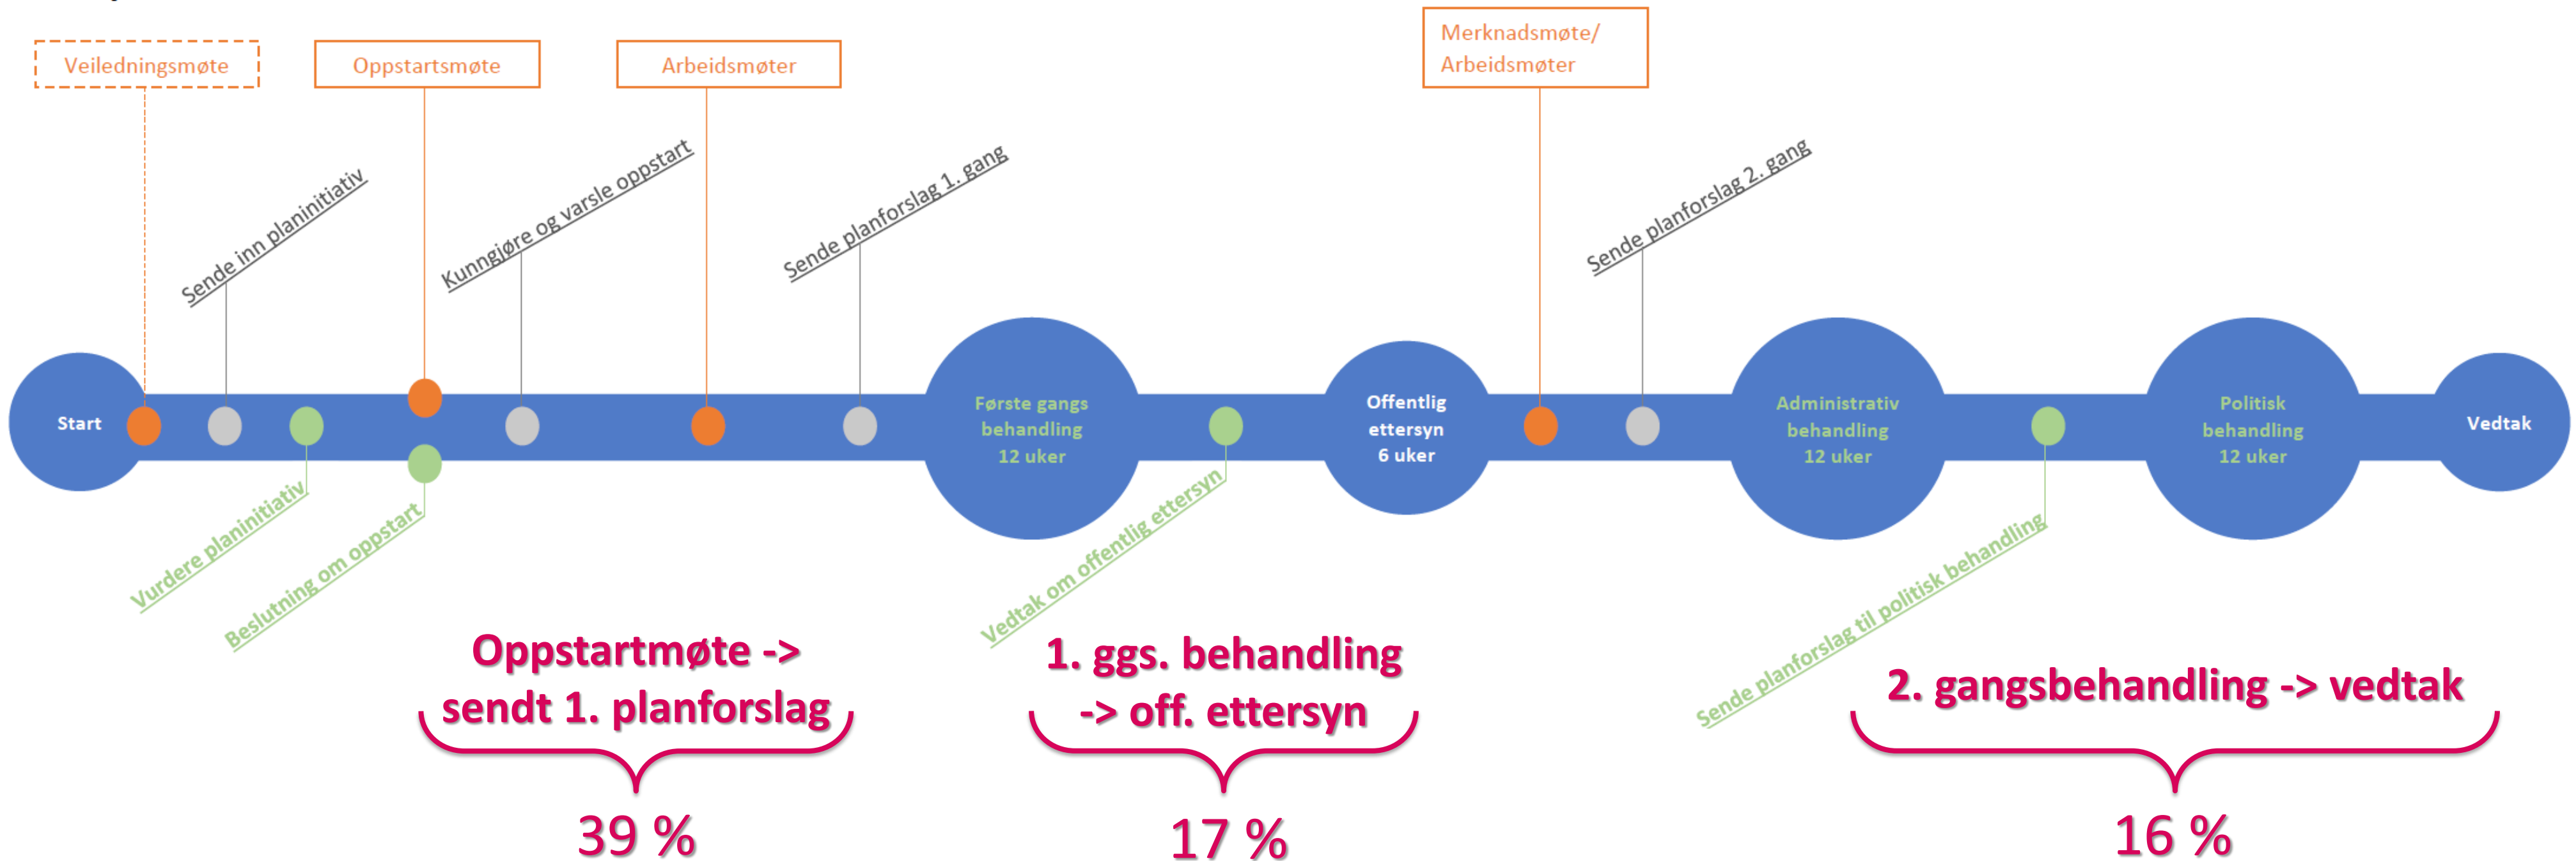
Veiledningsmøte

Oppstartsmøte

Arbeidsmøter

Merknadsmøte/ Arbeidsmøter

Sende inn planinitiativ

Kunngjøre og varsle oppstart

Sende planforslag 1. gang

Sende planforslag 2. gang

Start

Første gangs behandling 12 uker

Offentlig ettersyn 6 uker

Administrativ behandling 12 uker

Politisk behandling 12 uker

Vedtak

Vurdere planinitiativ

Beslutning om oppstart

Vedtak om offentlig ettersyn

Sende planforslag til politisk behandling

Oppstartmøte -> sendt 1. planforslag

39 %

1. ggs. behandling -> off. ettersyn

17 %

2. gangsbehandling -> vedtak

16 %